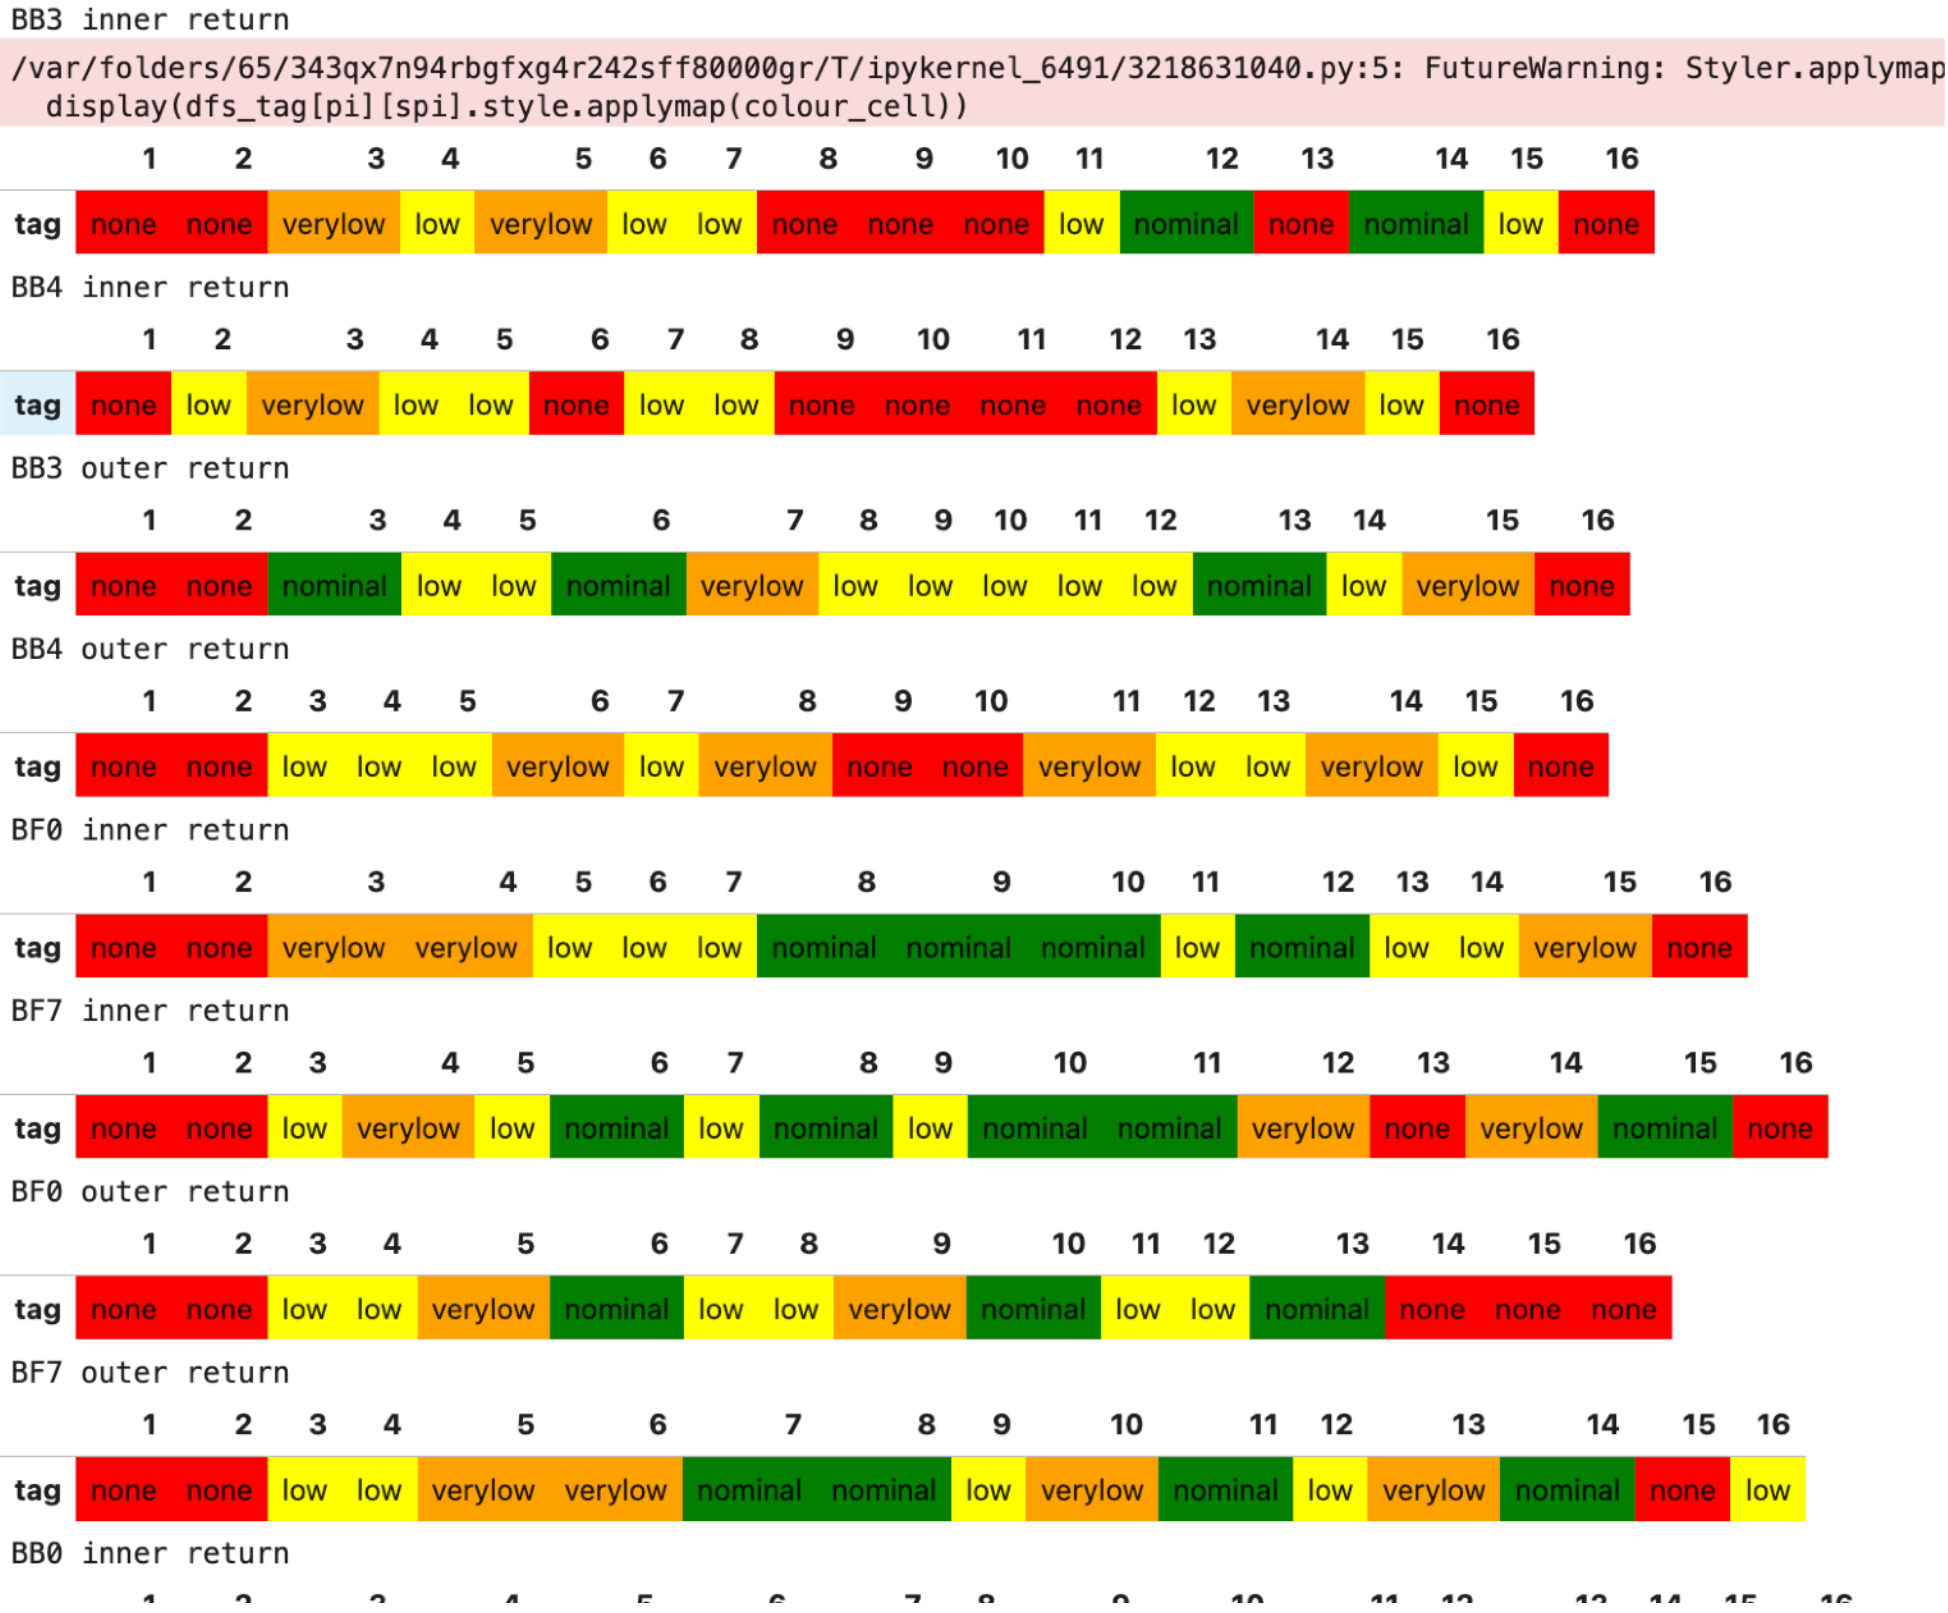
BB3 inner return

/var/folders/65/343qx7n94rbgfxg4r242sff80000gr/T/ipykernel_6491/3218631040.py:5: FutureWarning: Styler.applymap
  display(dfs_tag[pi][spi].style.applymap(colour_cell))

| | 1 | 2 | 3 | 4 | 5 | 6 | 7 | 8 | 9 | 10 | 11 | 12 | 13 | 14 | 15 | 16 |
|---|---|---|---|---|---|---|---|---|---|---|---|---|---|---|---|---|
| tag | none | none | verylow | low | verylow | low | low | none | none | none | low | nominal | none | nominal | low | none |

BB4 inner return

| | 1 | 2 | 3 | 4 | 5 | 6 | 7 | 8 | 9 | 10 | 11 | 12 | 13 | 14 | 15 | 16 |
|---|---|---|---|---|---|---|---|---|---|---|---|---|---|---|---|---|
| tag | none | low | verylow | low | low | none | low | low | none | none | none | none | low | verylow | low | none |

BB3 outer return

| | 1 | 2 | 3 | 4 | 5 | 6 | 7 | 8 | 9 | 10 | 11 | 12 | 13 | 14 | 15 | 16 |
|---|---|---|---|---|---|---|---|---|---|---|---|---|---|---|---|---|
| tag | none | none | nominal | low | low | nominal | verylow | low | low | low | low | low | nominal | low | verylow | none |

BB4 outer return

| | 1 | 2 | 3 | 4 | 5 | 6 | 7 | 8 | 9 | 10 | 11 | 12 | 13 | 14 | 15 | 16 |
|---|---|---|---|---|---|---|---|---|---|---|---|---|---|---|---|---|
| tag | none | none | low | low | low | verylow | low | verylow | none | none | verylow | low | low | verylow | low | none |

BF0 inner return

| | 1 | 2 | 3 | 4 | 5 | 6 | 7 | 8 | 9 | 10 | 11 | 12 | 13 | 14 | 15 | 16 |
|---|---|---|---|---|---|---|---|---|---|---|---|---|---|---|---|---|
| tag | none | none | verylow | verylow | low | low | low | nominal | nominal | nominal | low | nominal | low | low | verylow | none |

BF7 inner return

| | 1 | 2 | 3 | 4 | 5 | 6 | 7 | 8 | 9 | 10 | 11 | 12 | 13 | 14 | 15 | 16 |
|---|---|---|---|---|---|---|---|---|---|---|---|---|---|---|---|---|
| tag | none | none | low | verylow | low | nominal | low | nominal | low | nominal | nominal | verylow | none | verylow | nominal | none |

BF0 outer return

| | 1 | 2 | 3 | 4 | 5 | 6 | 7 | 8 | 9 | 10 | 11 | 12 | 13 | 14 | 15 | 16 |
|---|---|---|---|---|---|---|---|---|---|---|---|---|---|---|---|---|
| tag | none | none | low | low | verylow | nominal | low | low | verylow | nominal | low | low | nominal | none | none | none |

BF7 outer return

| | 1 | 2 | 3 | 4 | 5 | 6 | 7 | 8 | 9 | 10 | 11 | 12 | 13 | 14 | 15 | 16 |
|---|---|---|---|---|---|---|---|---|---|---|---|---|---|---|---|---|
| tag | none | none | low | low | verylow | verylow | nominal | nominal | low | verylow | nominal | low | verylow | nominal | none | low |

BB0 inner return

1 2 3 4 5 6 7 8 9 10 11 12 13 14 15 16